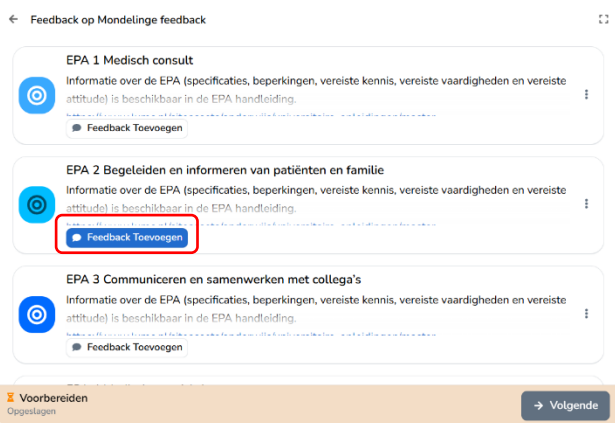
← Feedback op Mondelinge feedback

EPA 1 Medisch consult

Informatie over de EPA (specificaties, beperkingen, vereiste kennis, vereiste vaardigheden en vereiste attitude) is beschikbaar in de EPA handleiding.

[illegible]

Feedback Toevoegen

EPA 2 Begeleiden en informeren van patiënten en familie

Informatie over de EPA (specificaties, beperkingen, vereiste kennis, vereiste vaardigheden en vereiste attitude) is beschikbaar in de EPA handleiding.

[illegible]

Feedback Toevoegen

EPA 3 Communiceren en samenwerken met collega's

Informatie over de EPA (specificaties, beperkingen, vereiste kennis, vereiste vaardigheden en vereiste attitude) is beschikbaar in de EPA handleiding.

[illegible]

Feedback Toevoegen

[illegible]

Voorbereiden
Opgeslagen

→ Volgende